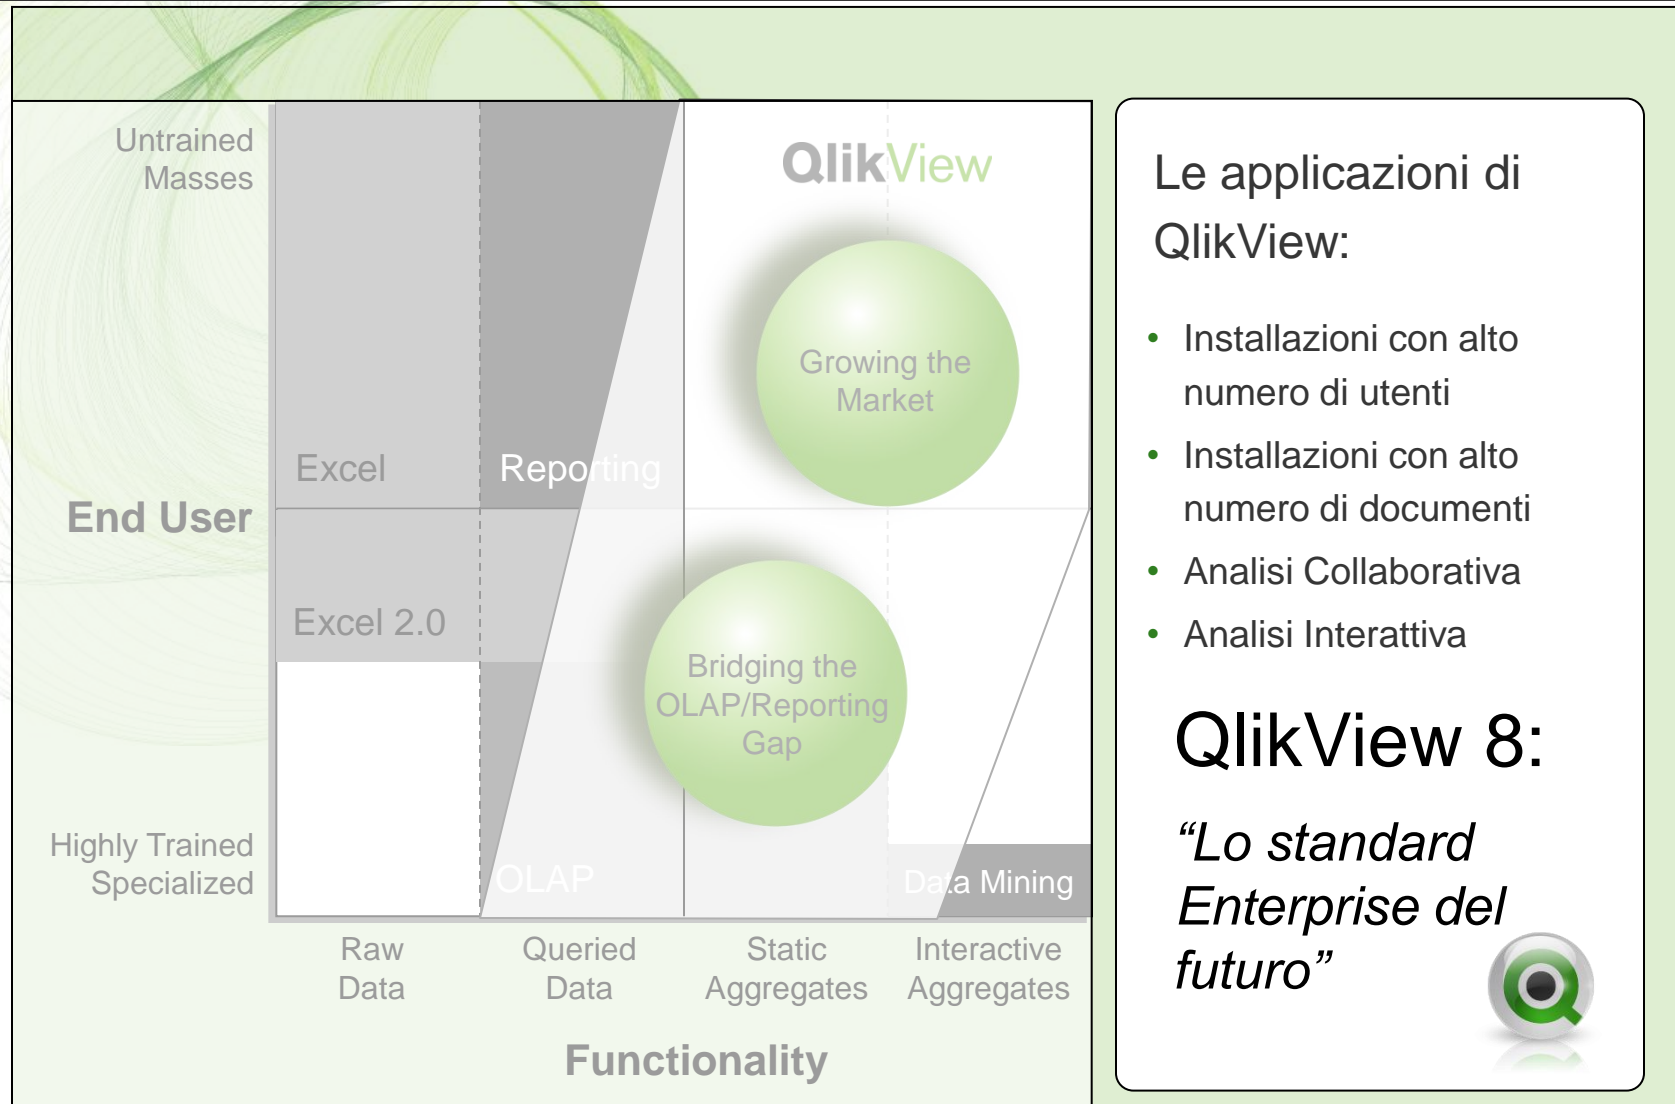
Untrained Masses

End User

Highly Trained Specialized

QlikView

Excel

Reporting

Growing the Market

Excel 2.0

Bridging the OLAP/Reporting Gap

OLAP

Data Mining

Raw Data

Queried Data

Static Aggregates

Interactive Aggregates

Functionality

Le applicazioni di QlikView:

- Installazioni con alto numero di utenti
- Installazioni con alto numero di documenti
- Analisi Collaborativa
- Analisi Interattiva

QlikView 8:

“Lo standard Enterprise del futuro”